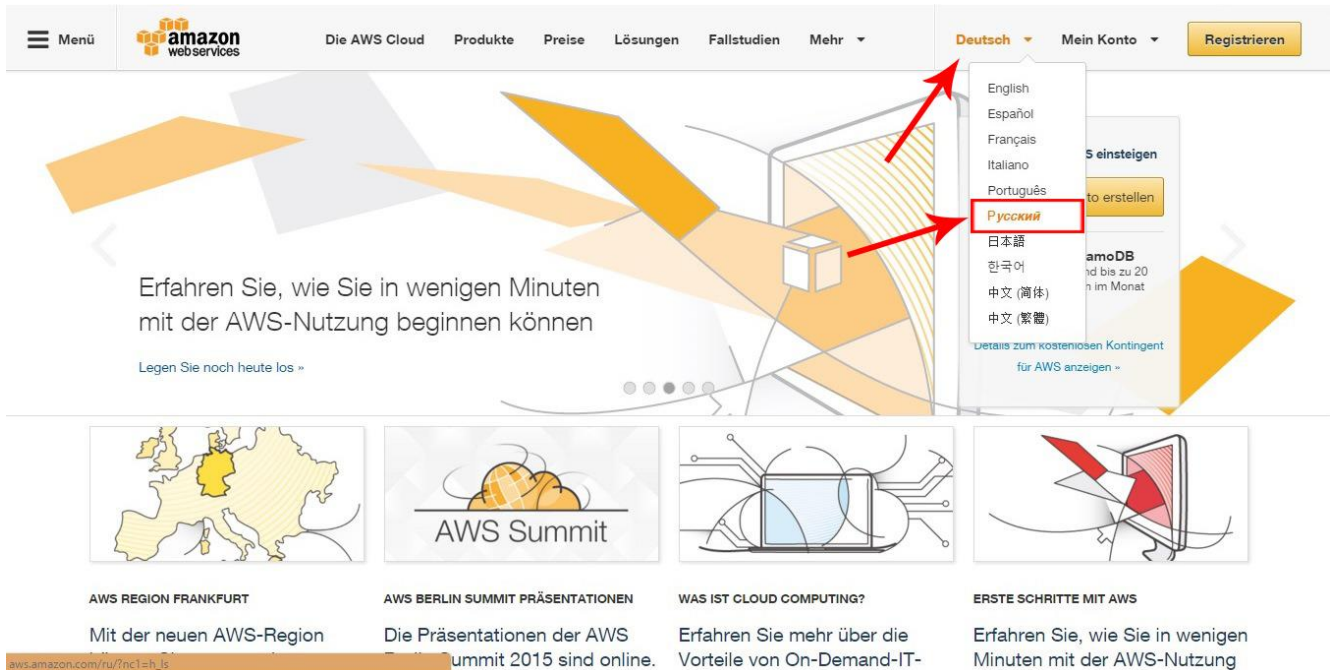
Menü amazon webservices Die AWS Cloud Produkte Preise Lösungen Fallstudien Mehr ▾ Deutsch ▾ Mein Konto ▾ Registrieren

English
Español
Français
Italiano
Português
Русский
日本語
한국어
中文 (简体)
中文 (繁體)

S einsteigen
to erstellen
amoDB
nd bis zu 20
h im Monat
Details zum kostenlosen Kontingent für AWS anzeigen »

Erfahren Sie, wie Sie in wenigen Minuten mit der AWS-Nutzung beginnen können

Legen Sie noch heute los »

AWS Summit

AWS REGION FRANKFURT

Mit der neuen AWS-Region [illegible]

AWS BERLIN SUMMIT PRÄSENTATIONEN

Die Präsentationen der AWS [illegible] ummit 2015 sind online.

WAS IST CLOUD COMPUTING?

Erfahren Sie mehr über die Vorteile von On-Demand-IT-

ERSTE SCHRITTE MIT AWS

Erfahren Sie, wie Sie in wenigen Minuten mit der AWS-Nutzung

aws.amazon.com/ru/?nc1=h_ls